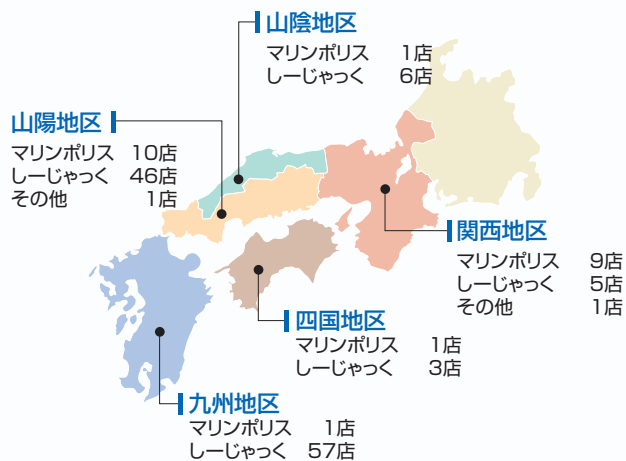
山陰地区
マリンポリス　1店
しーじゃっく　6店

山陽地区
マリンポリス　10店
しーじゃっく　46店
その他　1店

関西地区
マリンポリス　9店
しーじゃっく　5店
その他　1店

四国地区
マリンポリス　1店
しーじゃっく　3店

九州地区
マリンポリス　1店
しーじゃっく　57店